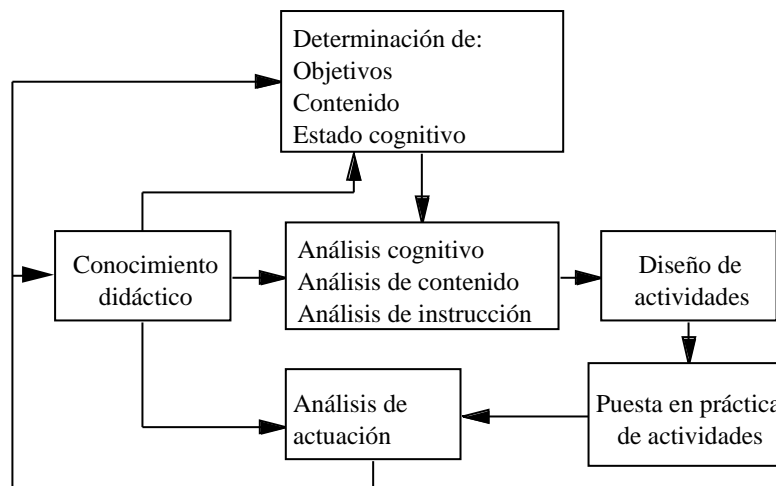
Determinación de:
Objetivos
Contenido
Estado cognitivo

Conocimiento didáctico

Análisis cognitivo
Análisis de contenido
Análisis de instrucción

Diseño de actividades

Análisis de actuación

Puesta en práctica de actividades